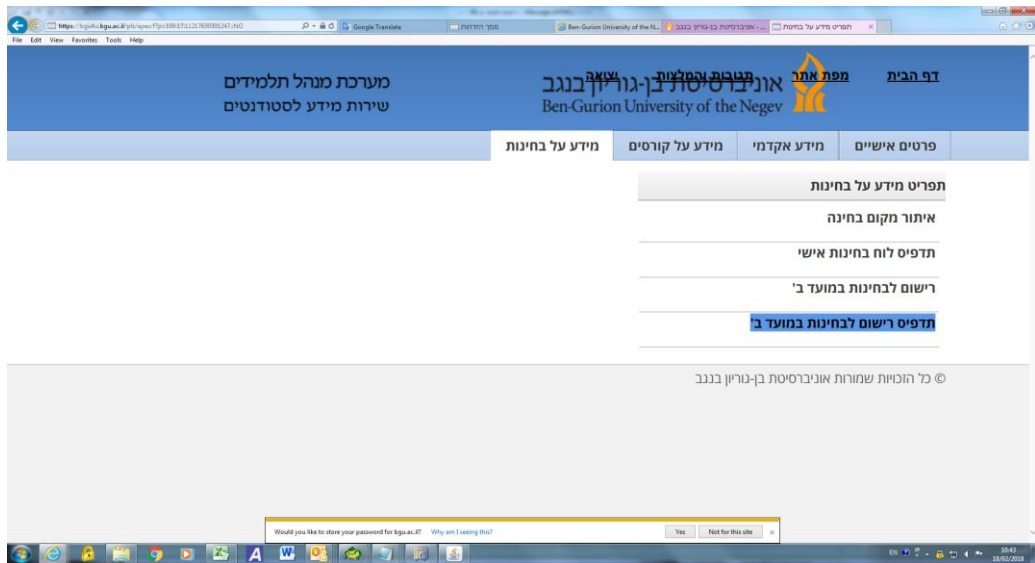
https://bgu4u.bgu.ac.il/pls/apex/f?p=108:17:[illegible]:NO
Google Translate
מסך הדרכות
Ben-Gurion University of the N...
אוניברסיטת בן-גוריון בנגב - ...
תפריט מידע על בחינות
File Edit View Favorites Tools Help

דף הבית
מפת אתר
תגובות והמלצות
יציאה
אוניברסיטת בן-גוריון בנגב
Ben-Gurion University of the Negev
מערכת מנהל תלמידים
שירות מידע לסטודנטים

פרטים אישיים
מידע אקדמי
מידע על קורסים
מידע על בחינות

תפריט מידע על בחינות
איתור מקום בחינה
תדפיס לוח בחינות אישי
רישום לבחינות במועד ב'
תדפיס רישום לבחינות במועד ב'

© כל הזכויות שמורות אוניברסיטת בן-גוריון בנגב

Would you like to store your password for bgu.ac.il? Why am I seeing this? Yes Not for this site ×

EN 10:43 18/02/2018